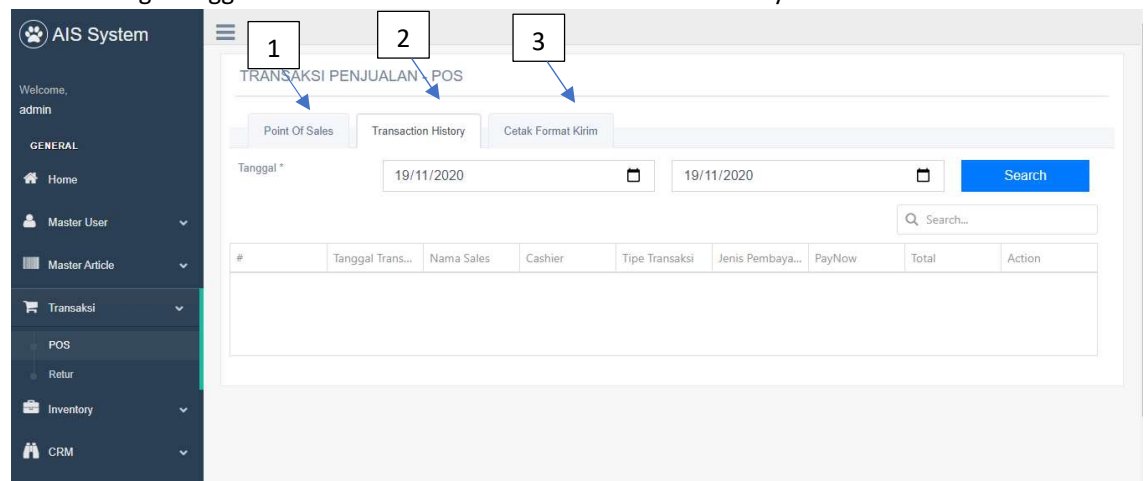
AIS System

Welcome,
admin

GENERAL

Home

Master User

Master Article

Transaksi

POS

Retur

Inventory

CRM

1

2

3

TRANSAKSI PENJUALAN - POS

Point Of Sales

Transaction History

Cetak Format Kirim

Tanggal *

19/11/2020

19/11/2020

Search

Search...

| # | Tanggal Trans... | Nama Sales | Cashier | Tipe Transaksi | Jenis Pembaya... | PayNow | Total | Action |
|---|---|---|---|---|---|---|---|---|